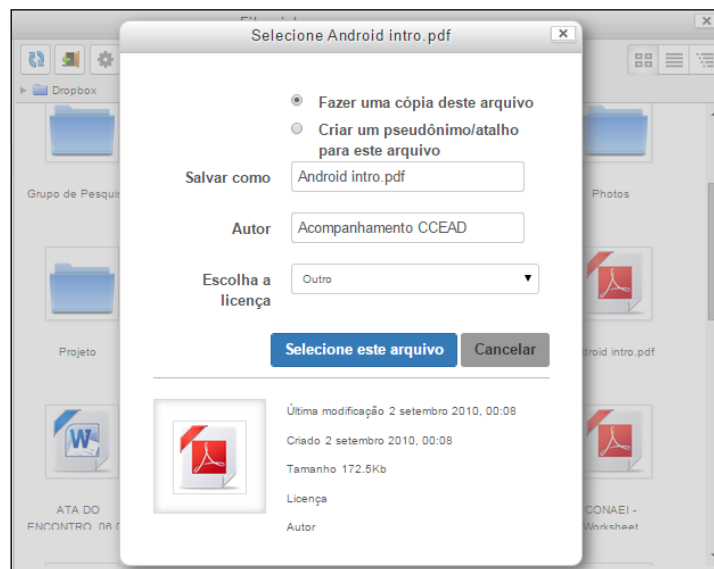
Selecione Android intro.pdf

Dropbox

Grupo de Pesqui

Photos

Projeto

roid intro.pdf

ATA DO ENCONTRO 06 0

CONAEI - Worksheet

Fazer uma cópia deste arquivo

Criar um pseudônimo/atalho para este arquivo

Salvar como
Android intro.pdf

Autor
Acompanhamento CCEAD

Escolha a licença
Outro

Selecione este arquivo
Cancelar

Última modificação 2 setembro 2010, 00:08

Criado 2 setembro 2010, 00:08

Tamanho 172.5Kb

Licença

Autor